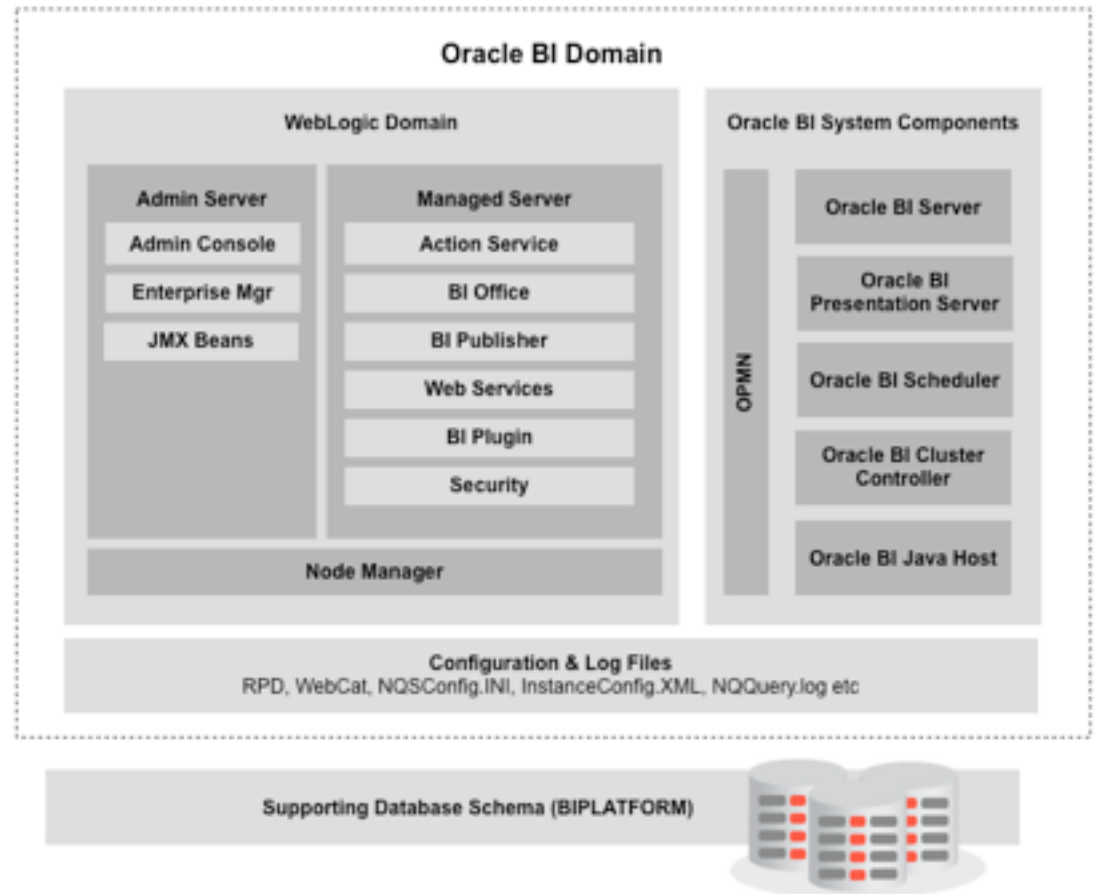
Oracle BI Domain

WebLogic Domain

Admin Server

Admin Console

Enterprise Mgr

JMX Beans

Managed Server

Action Service

BI Office

BI Publisher

Web Services

BI Plugin

Security

Node Manager

Oracle BI System Components

OPMN

Oracle BI Server

Oracle BI Presentation Server

Oracle BI Scheduler

Oracle BI Cluster Controller

Oracle BI Java Host

Configuration & Log Files
RPD, WebCat, NQSConfig.INI, InstanceConfig.XML, NQQuery.log etc

Supporting Database Schema (BIPLATFORM)